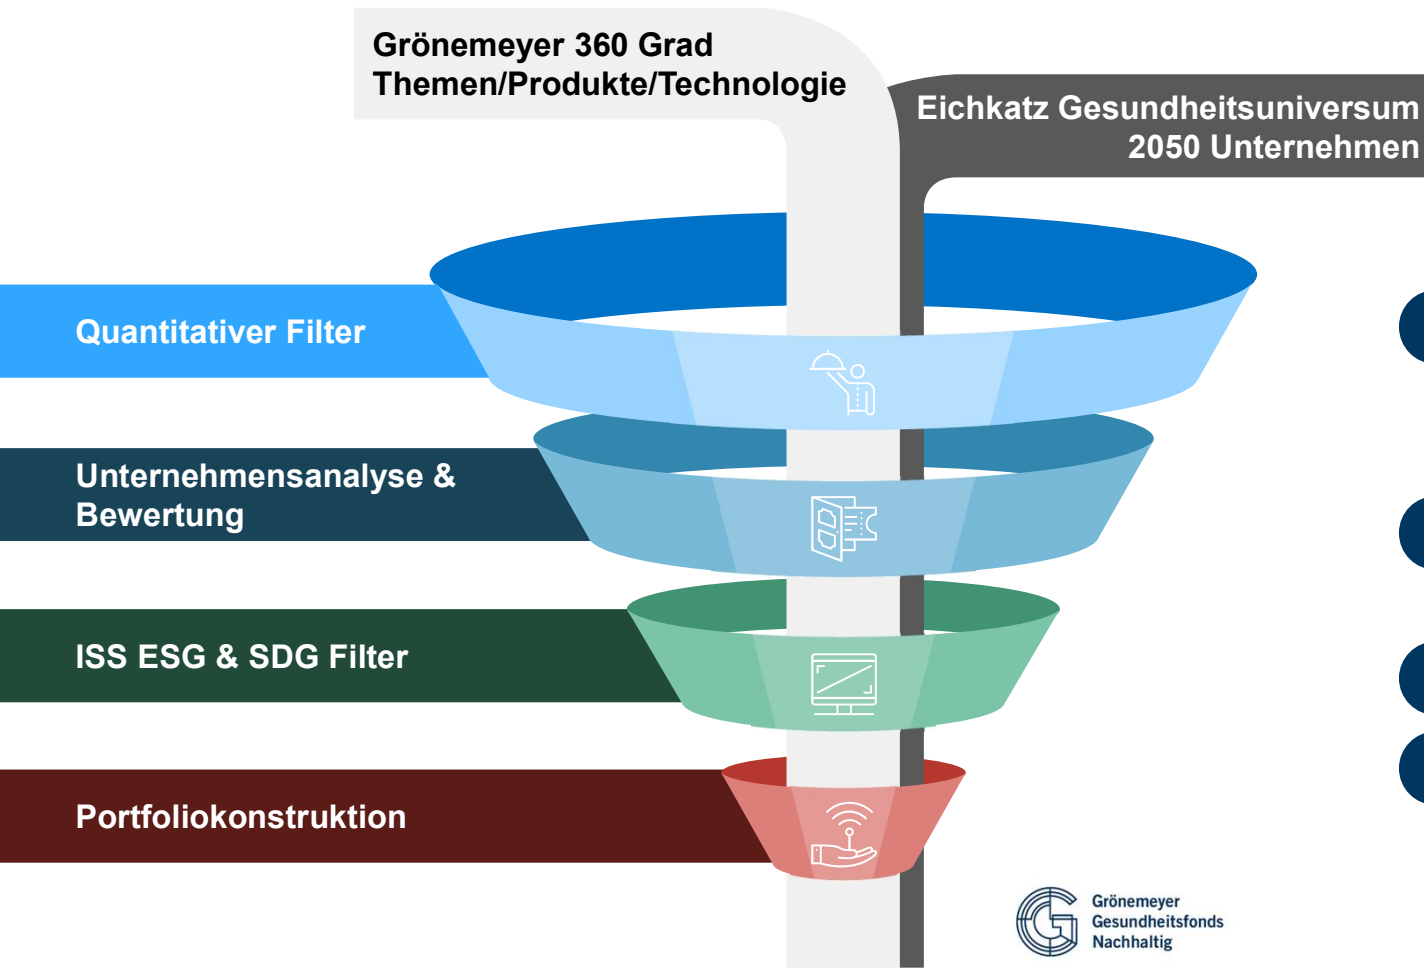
Grönemeyer 360 Grad
Themen/Produkte/Technologie

Eichkatz Gesundheitsuniversum
2050 Unternehmen

Quantitativer Filter

Unternehmensanalyse & Bewertung

ISS ESG & SDG Filter

Portfoliokonstruktion

Grönemeyer
Gesundheitsfonds
Nachhaltig